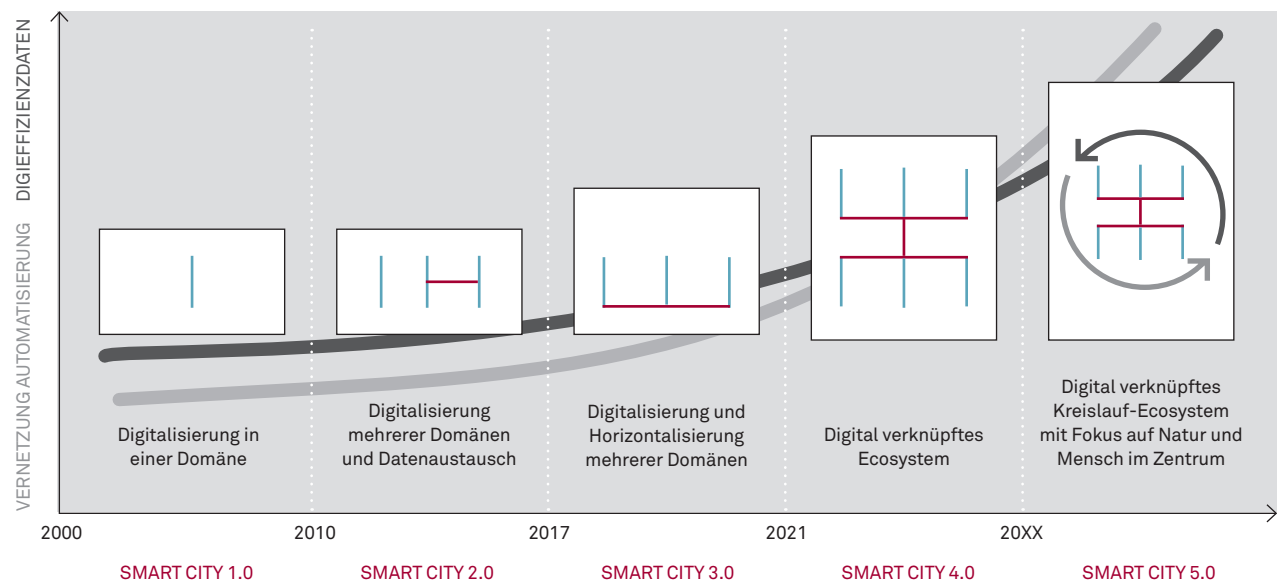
VERNETZUNG AUTOMATISIERUNG DIGIEFFIZIENZDATEN

Digitalisierung in einer Domäne

Digitalisierung mehrerer Domänen und Datenaustausch

Digitalisierung und Horizontalisierung mehrerer Domänen

Digital verknüpftes Ecosystem

Digital verknüpftes Kreislauf-Ecosystem mit Fokus auf Natur und Mensch im Zentrum

2000 2010 2017 2021 20XX

SMART CITY 1.0
SMART CITY 2.0
SMART CITY 3.0
SMART CITY 4.0
SMART CITY 5.0